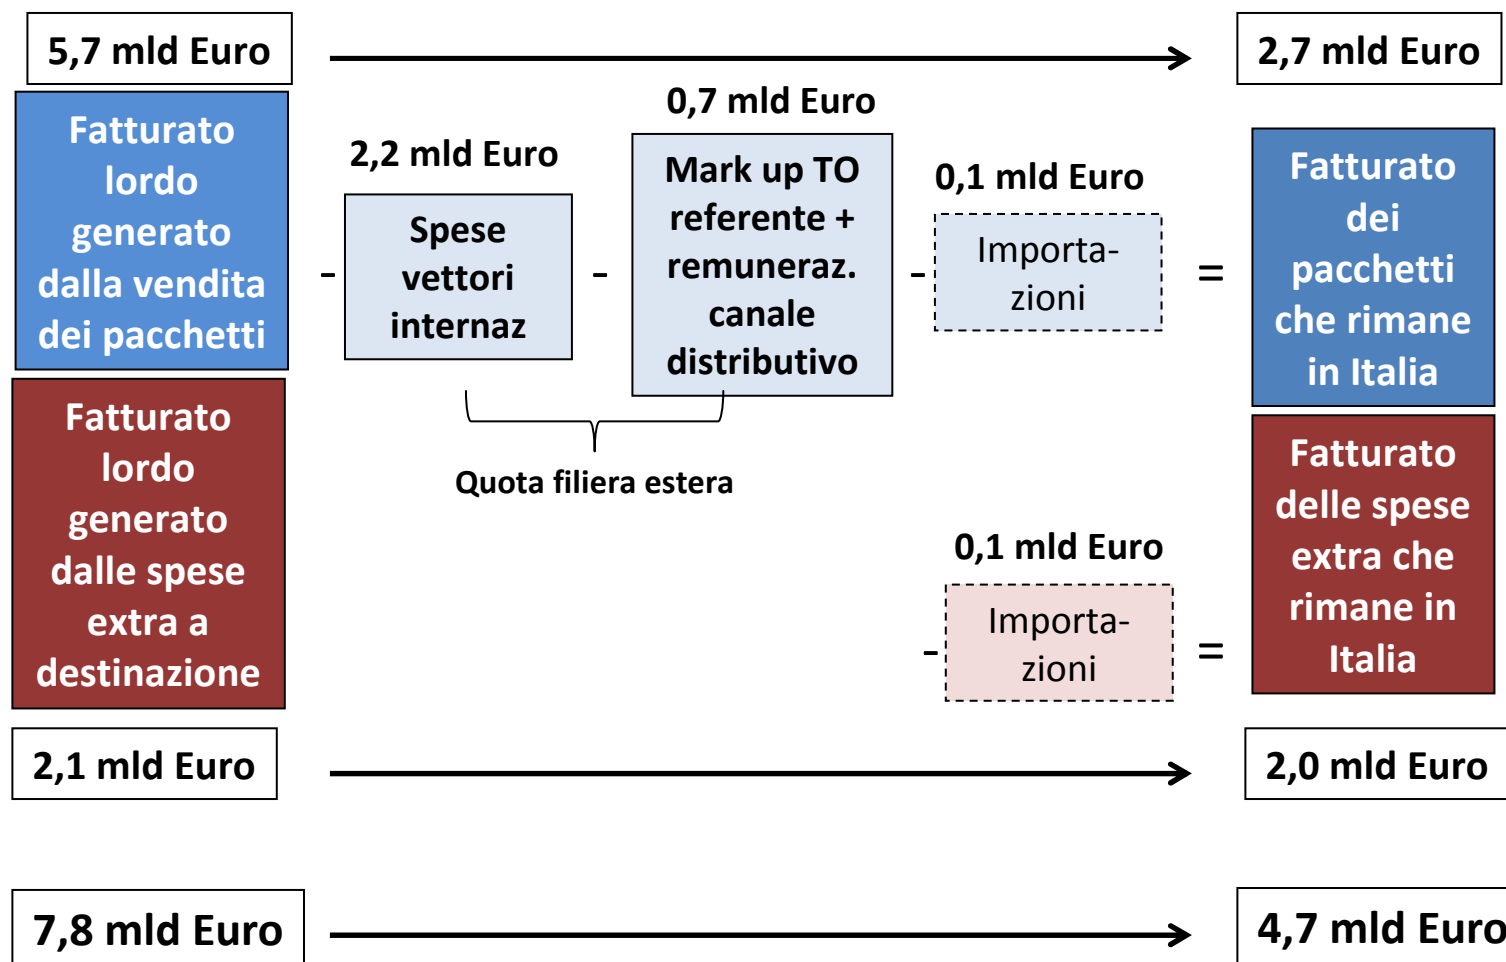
5,7 mld Euro

2,7 mld Euro

Fatturato lordo generato dalla vendita dei pacchetti

-

2,2 mld Euro

Spese vettori internaz

-

0,7 mld Euro

Mark up TO referente + remuneraz. canale distributivo

-

0,1 mld Euro

Importazioni

=

Fatturato dei pacchetti che rimane in Italia

Quota filiera estera

Fatturato lordo generato dalle spese extra a destinazione

-

0,1 mld Euro

Importazioni

=

Fatturato delle spese extra che rimane in Italia

2,1 mld Euro

2,0 mld Euro

7,8 mld Euro

4,7 mld Euro